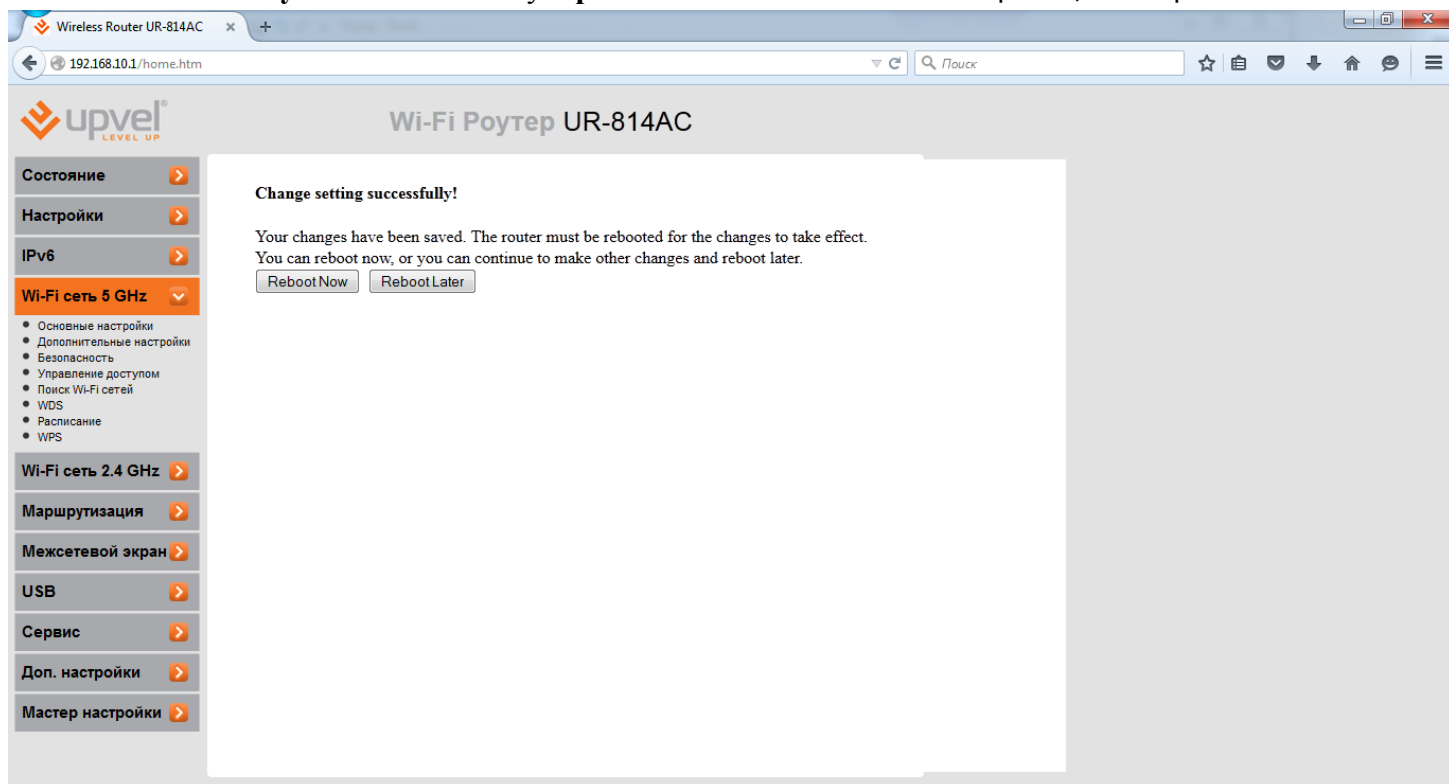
Wireless Router UR-814AC ×  +

192.168.10.1/home.htm

Поиск

upvel LEVEL UP

Wi-Fi Роутер UR-814AC

Состояние
Настройки
IPv6
Wi-Fi сеть 5 GHz
- Основные настройки
- Дополнительные настройки
- Безопасность
- Управление доступом
- Поиск Wi-Fi сетей
- WDS
- Расписание
- WPS
Wi-Fi сеть 2.4 GHz
Маршрутизация
Межсетевой экран
USB
Сервис
Доп. настройки
Мастер настройки

Change setting successfully!

Your changes have been saved. The router must be rebooted for the changes to take effect. You can reboot now, or you can continue to make other changes and reboot later.

Reboot Now  Reboot Later